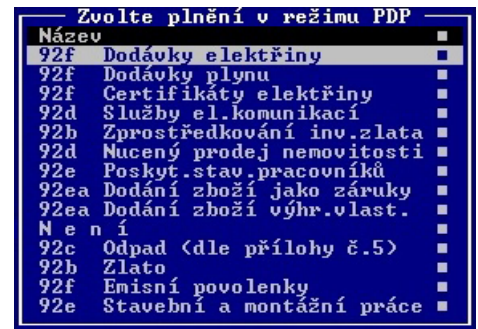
Zvolte plnění v režimu PDP

| Název | ■ |
|---|---|
| 92f Dodávky elektřiny | ■ |
| 92f Dodávky plynu | ■ |
| 92f Certifikáty elektřiny | ■ |
| 92d Služby el.komunikací | ■ |
| 92b Zprostředkování inv.zlata | ■ |
| 92d Nucený prodej nemovitosti | ■ |
| 92e Poskyt.stav.pracovníků | ■ |
| 92ea Dodání zboží jako záruky | ■ |
| 92ea Dodání zboží výhr.vlast. | ■ |
| N e n í | ■ |
| 92c Odpad (dle přílohy č.5) | ■ |
| 92b Zlato | ■ |
| 92f Emisní povolenky | ■ |
| 92e Stavební a montážní práce | ■ |